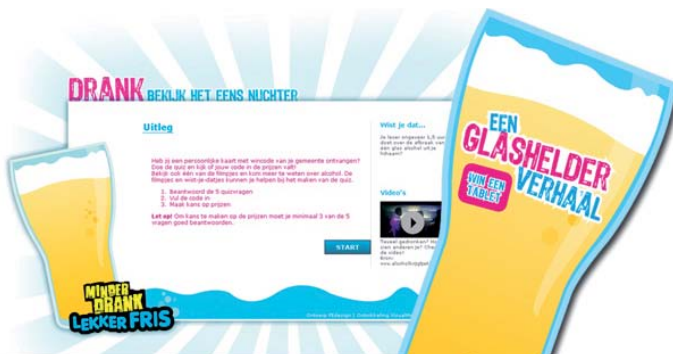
DRANK BEKIJK HET EENS NUCHTER

Uitleg

Heb je een persoonlijke kaart met wincode van je gemeente ontvangen? Doe de quiz en kijk of jouw code in de prijzen valt!
Bekijk ook één van de filmpjes en kom meer te weten over alcohol. De filmpjes en wist-je-datjes kunnen je helpen bij het maken van de quiz.

1. Beantwoord de 5 quizvragen
2. Vul de code in
3. Maak kans op prijzen

Let op! Om kans te maken op de prijzen moet je minimaal 3 van de 5 vragen goed beantwoorden.

START

Wist je dat...

Je leest ongeveer 1,5 uur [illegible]

Video's

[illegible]

EEN GLASHELDER VERHAAL

WIN EEN TABLET

MINDER DRANK LEKKER FRIS